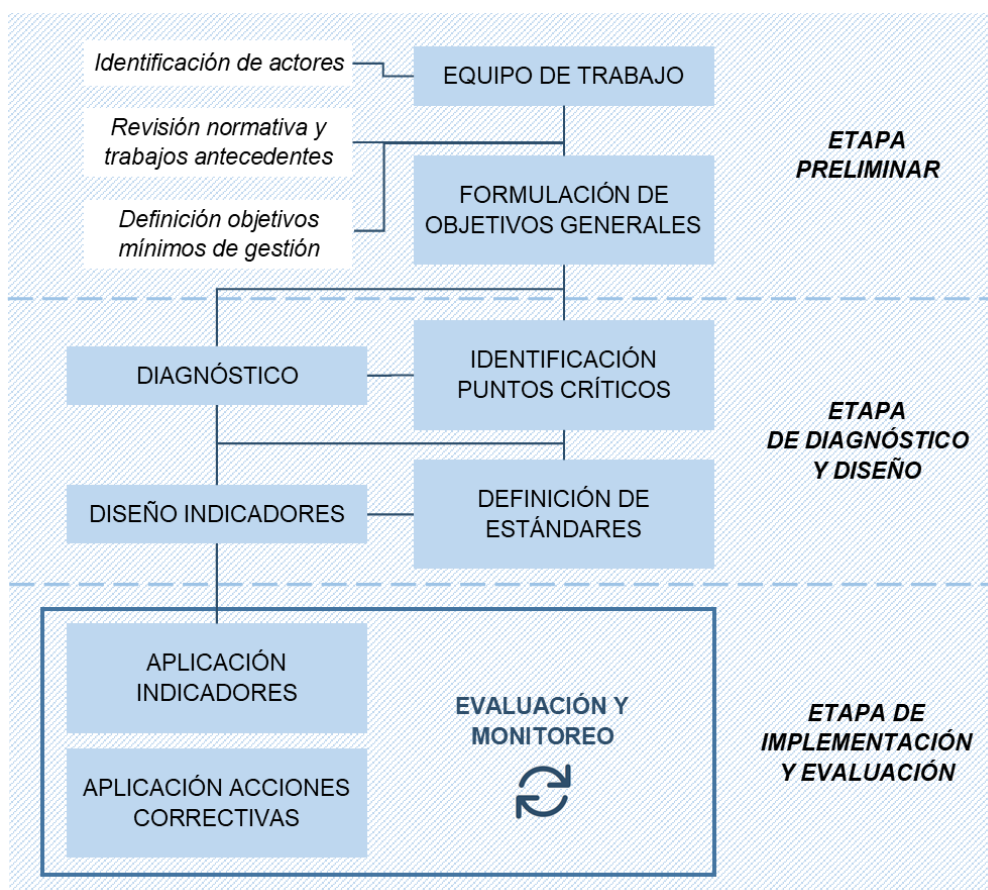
Identificación de actores

EQUIPO DE TRABAJO

Revisión normativa y trabajos antecedentes

Definición objetivos mínimos de gestión

FORMULACIÓN DE OBJETIVOS GENERALES

ETAPA PRELIMINAR

DIAGNÓSTICO

IDENTIFICACIÓN PUNTOS CRÍTICOS

DISEÑO INDICADORES

DEFINICIÓN DE ESTÁNDARES

ETAPA DE DIAGNÓSTICO Y DISEÑO

APLICACIÓN INDICADORES

APLICACIÓN ACCIONES CORRECTIVAS

EVALUACIÓN Y MONITOREO

ETAPA DE IMPLEMENTACIÓN Y EVALUACIÓN